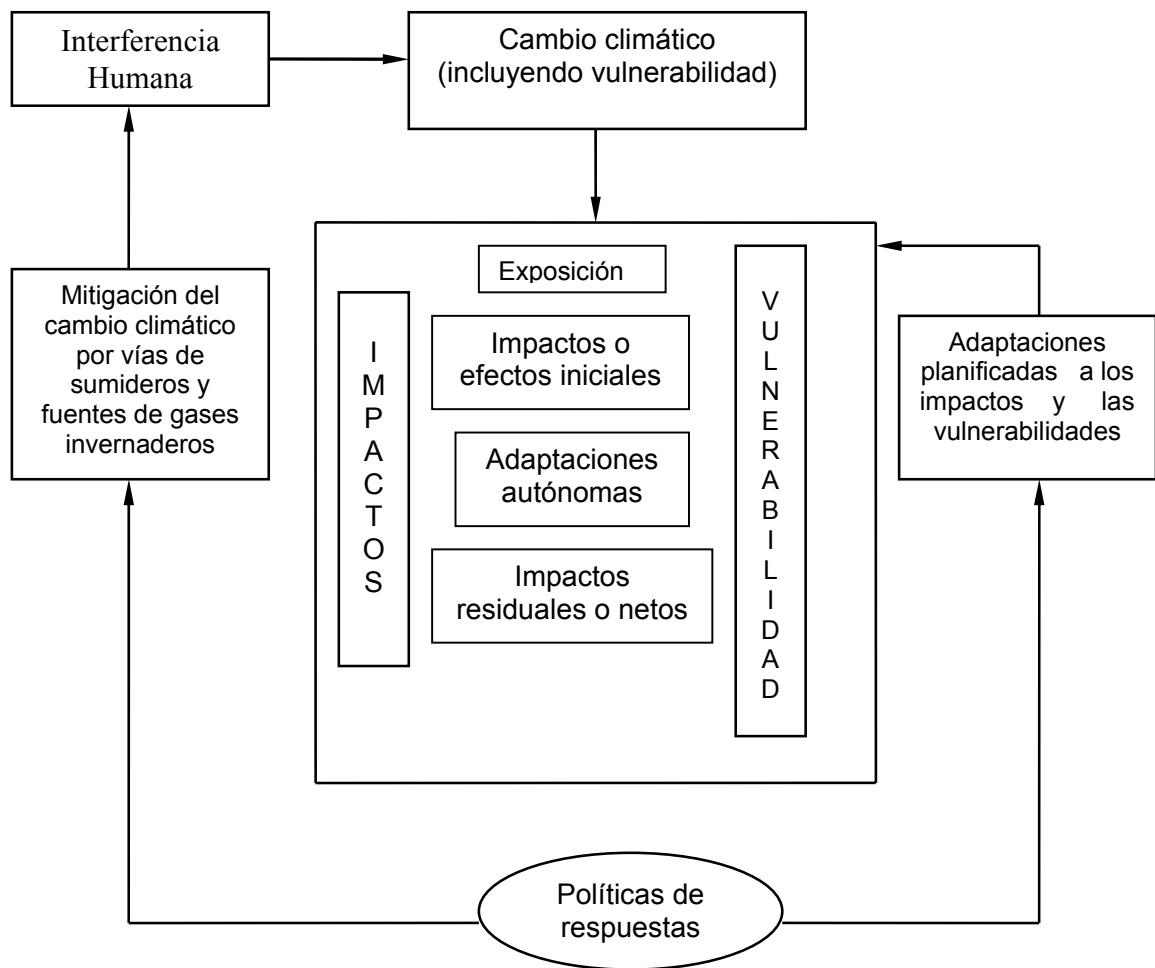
Interferencia Humana

Cambio climático (incluyendo vulnerabilidad)

Mitigación del cambio climático por vías de sumideros y fuentes de gases invernaderos

Exposición

IMPACTOS

Impactos o efectos iniciales

Adaptaciones autónomas

Impactos residuales o netos

VULNERABILIDAD

Adaptaciones planificadas a los impactos y las vulnerabilidades

Políticas de respuestas